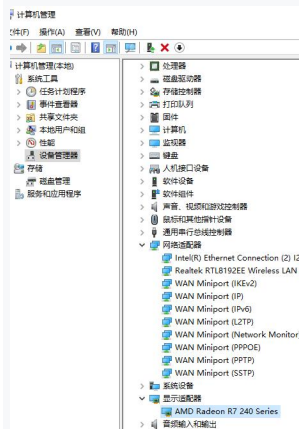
计算机管理
文件(F) 操作(A) 查看(V) 帮助(H)
计算机管理(本地)
系统工具
任务计划程序
事件查看器
共享文件夹
本地用户和组
性能
设备管理器
存储
磁盘管理
服务和应用程序
处理器
磁盘驱动器
存储控制器
打印队列
固件
计算机
监视器
键盘
人机接口设备
软件设备
软件组件
声音、视频和游戏控制器
鼠标和其他指针设备
通用串行总线控制器
网络适配器
Intel(R) Ethernet Connection (2) I2
Realtek RTL8192EE Wireless LAN
WAN Miniport (IKEv2)
WAN Miniport (IP)
WAN Miniport (IPv6)
WAN Miniport (L2TP)
WAN Miniport (Network Monitor
WAN Miniport (PPPOE)
WAN Miniport (PPTP)
WAN Miniport (SSTP)
系统设备
显示适配器
AMD Radeon R7 240 Series
音频输入和输出